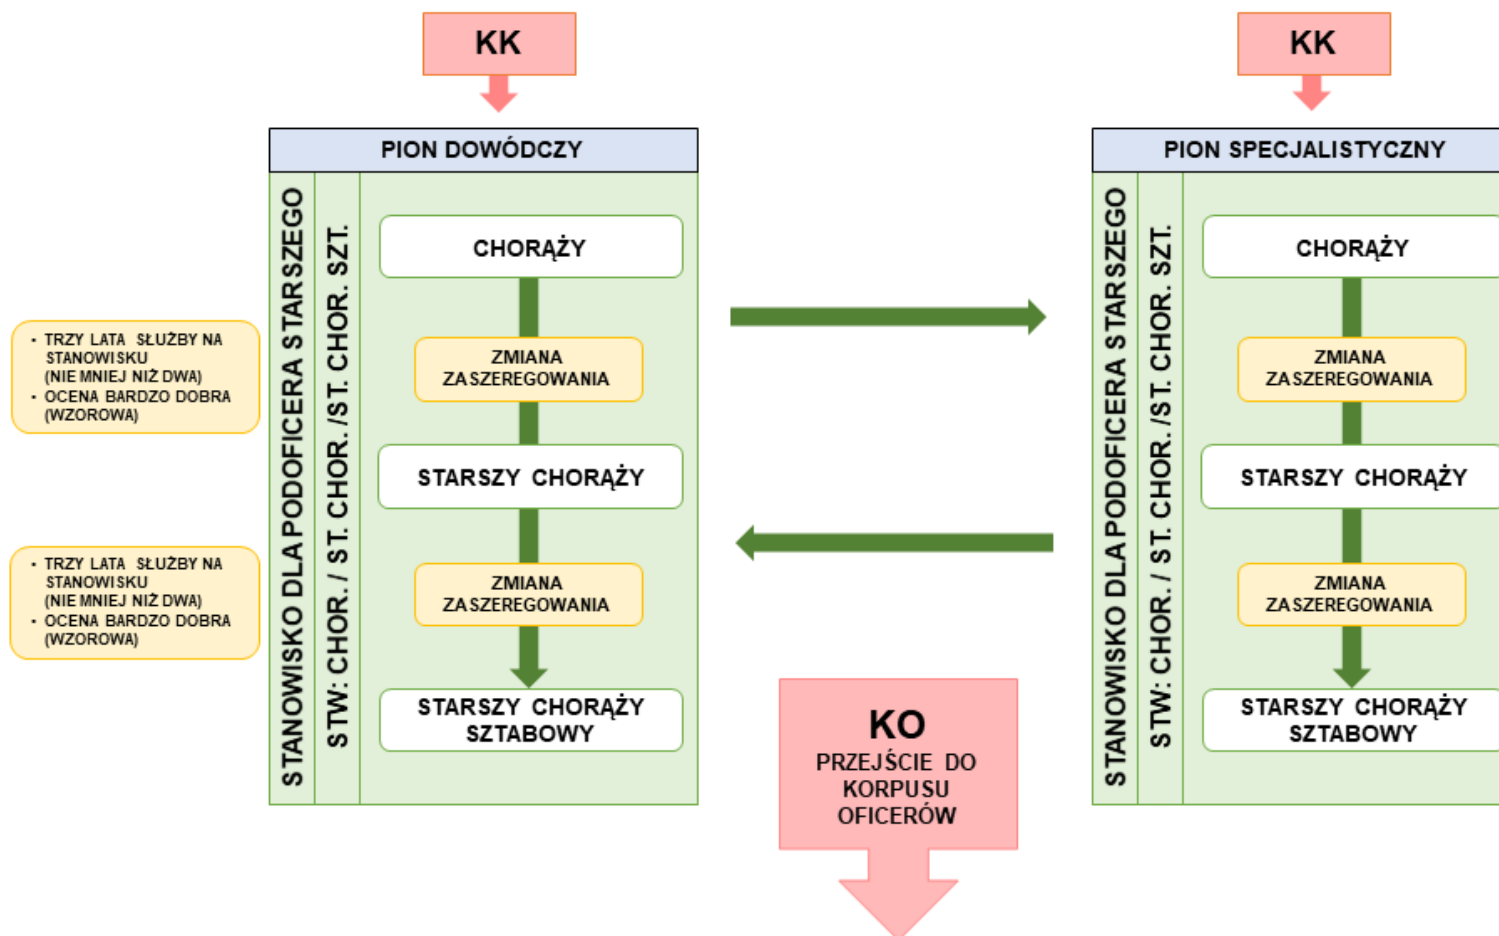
KK

KK

PION DOWÓDCZY

STANOWISKO DLA PODOFICERA STARSZEGO

STW: CHOR. / ST. CHOR. /ST. CHOR. SZT.

CHORĄŻY

ZMIANA ZASZEREGOWANIA

STARSZY CHORĄŻY

ZMIANA ZASZEREGOWANIA

STARSZY CHORĄŻY SZTABOWY

- TRZY LATA SŁUŻBY NA STANOWISKU (NIE MNIEJ NIŻ DWA)
- OCENA BARDZO DOBRA (WZOROWA)

- TRZY LATA SŁUŻBY NA STANOWISKU (NIE MNIEJ NIŻ DWA)
- OCENA BARDZO DOBRA (WZOROWA)

PION SPECJALISTYCZNY

STANOWISKO DLA PODOFICERA STARSZEGO

STW: CHOR. / ST. CHOR. /ST. CHOR. SZT.

CHORĄŻY

ZMIANA ZASZEREGOWANIA

STARSZY CHORĄŻY

ZMIANA ZASZEREGOWANIA

STARSZY CHORĄŻY SZTABOWY

KO
PRZEJŚCIE DO KORPUSU OFICERÓW